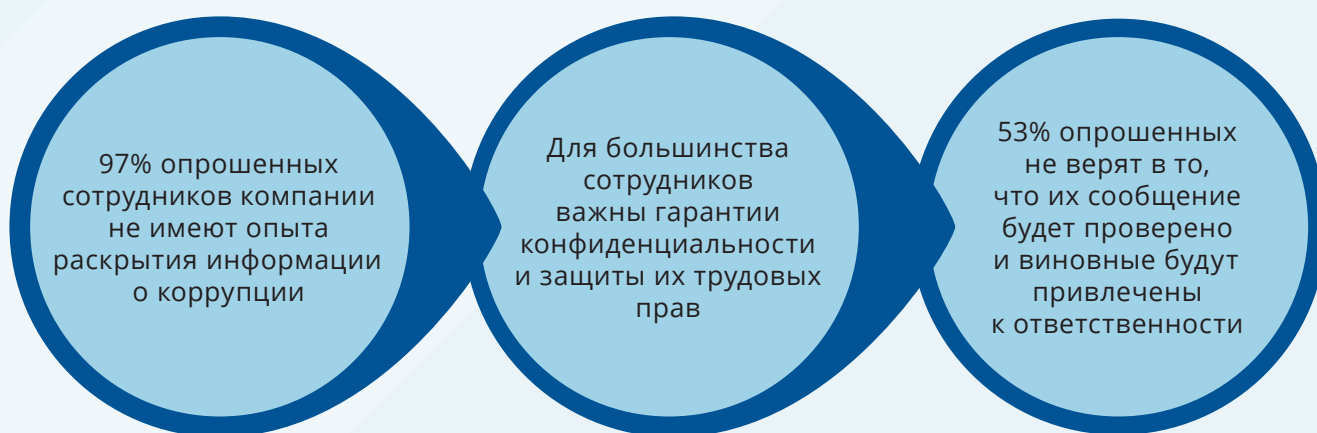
97% опрошенных сотрудников компании не имеют опыта раскрытия информации о коррупции

Для большинства сотрудников важны гарантии конфиденциальности и защиты их трудовых прав

53% опрошенных не верят в то, что их сообщение будет проверено и виновные будут привлечены к ответственности